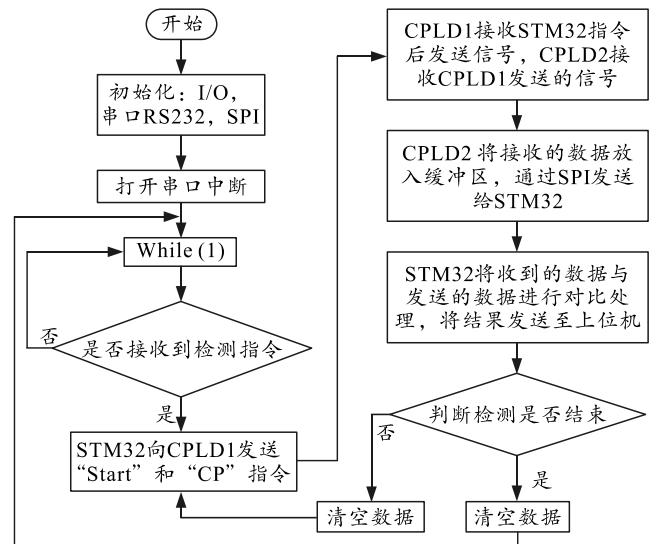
开始

初始化：I/O，串口RS232，SPI

打开串口中断

While (1)

否

是否接收到检测指令

是

STM32向CPLD1发送“Start”和“CP”指令

CPLD1接收STM32指令后发送信号，CPLD2接收CPLD1发送的信号

CPLD2将接收的数据放入缓冲区，通过SPI发送给STM32

STM32将收到的数据与发送的数据进行对比处理，将结果发送至上位机

判断检测是否结束

否

是

清空数据

清空数据